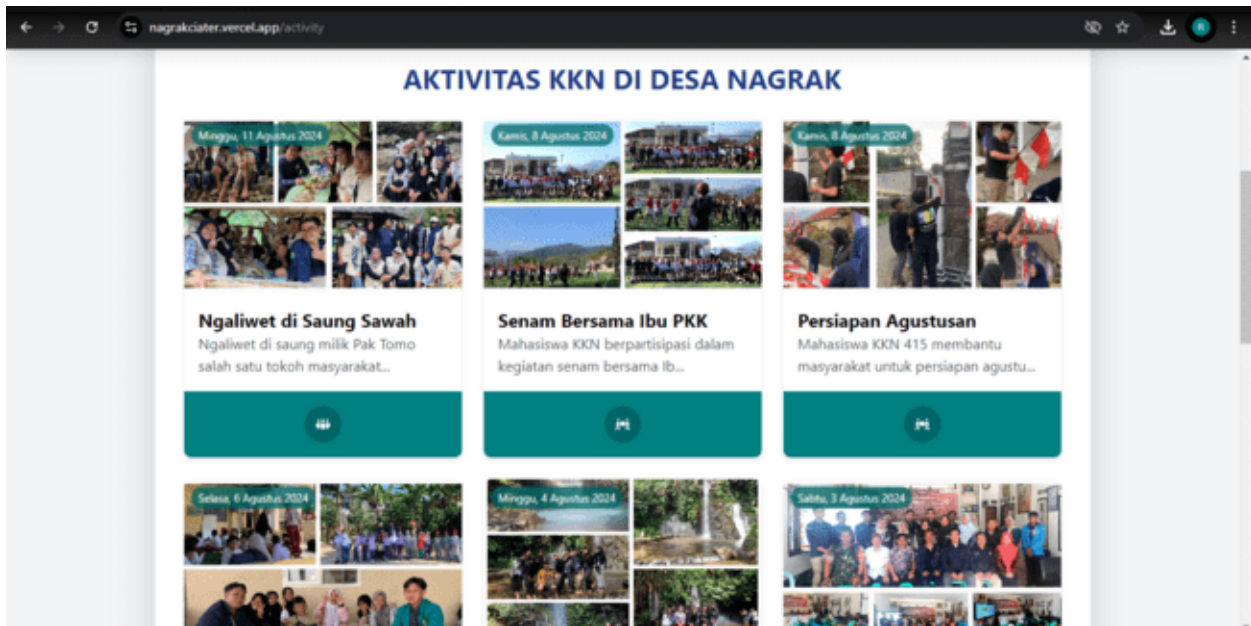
nagrakciater.vercel.app/activity

AKTIVITAS KKN DI DESA NAGRAK

Minggu, 11 Agustus 2024

Ngaliwet di Saung Sawah

Ngaliwet di saung milik Pak Tomo salah satu tokoh masyarakat...

Kamis, 8 Agustus 2024

Senam Bersama Ibu PKK

Mahasiswa KKN berpartisipasi dalam kegiatan senam bersama Ib...

Kamis, 8 Agustus 2024

Persiapan Agustusan

Mahasiswa KKN 415 membantu masyarakat untuk persiapan agustu...

Selasa, 6 Agustus 2024

Minggu, 4 Agustus 2024

Sabtu, 3 Agustus 2024